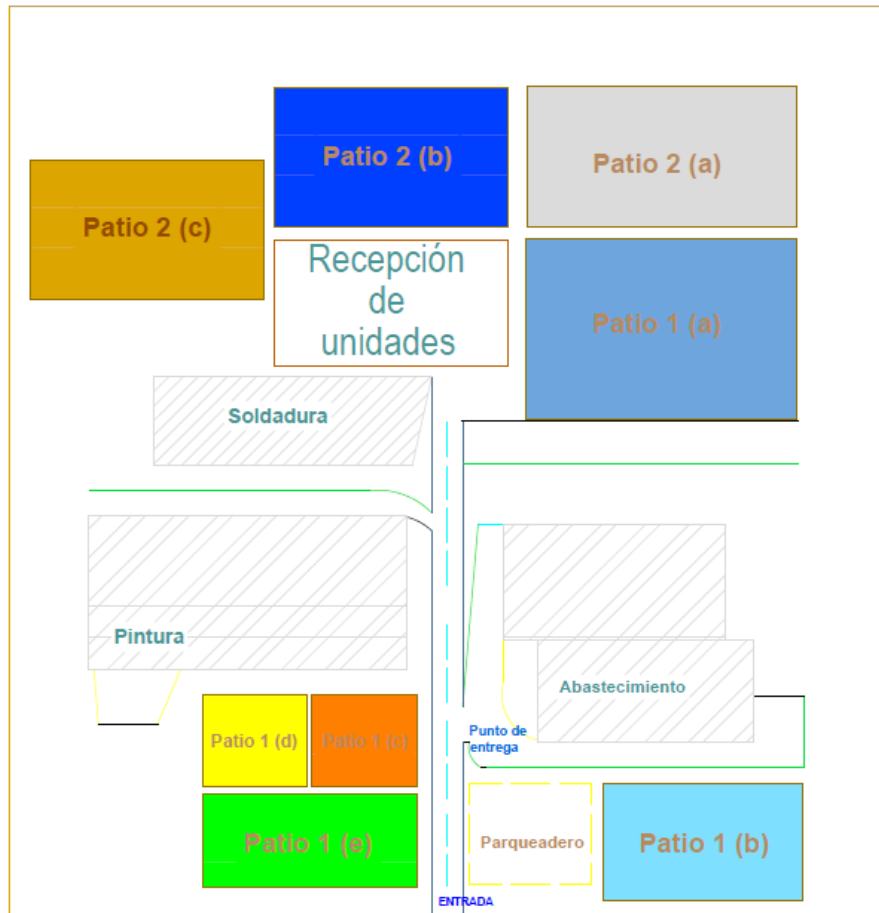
Patio 2 (b)

Patio 2 (a)

Patio 2 (c)

Recepción de unidades

Patio 1 (a)

Soldadura

Pintura

Abastecimiento

Patio 1 (d)

Patio 1 (c)

Punto de entrega

Patio 1 (e)

Parqueadero

Patio 1 (b)

ENTRADA